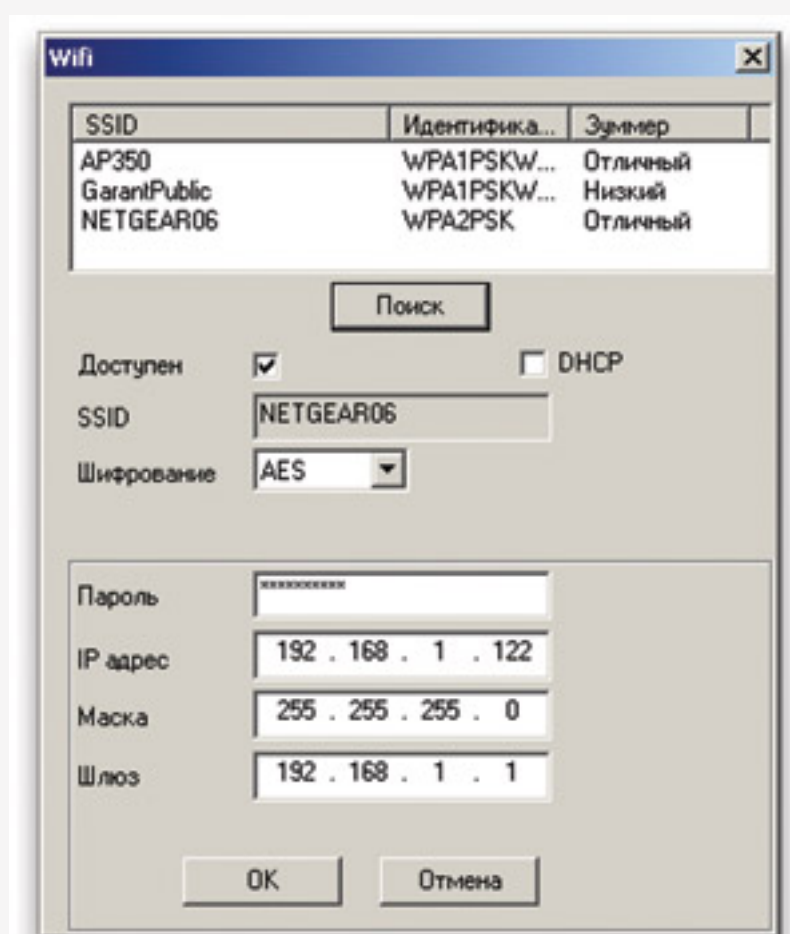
Wifi

| SSID | Идентифика... | Зуммер |
|---|---|---|
| AP350 | WPA1PSKW... | Отличный |
| GarantPublic | WPA1PSKW... | Низкий |
| NETGEAR06 | WPA2PSK | Отличный |

Поиск

Доступен

DHCP

SSID NETGEAR06

Шифрование AES

Пароль **********

IP адрес 192 . 168 . 1 . 122

Маска 255 . 255 . 255 . 0

Шлюз 192 . 168 . 1 . 1

OK

Отмена